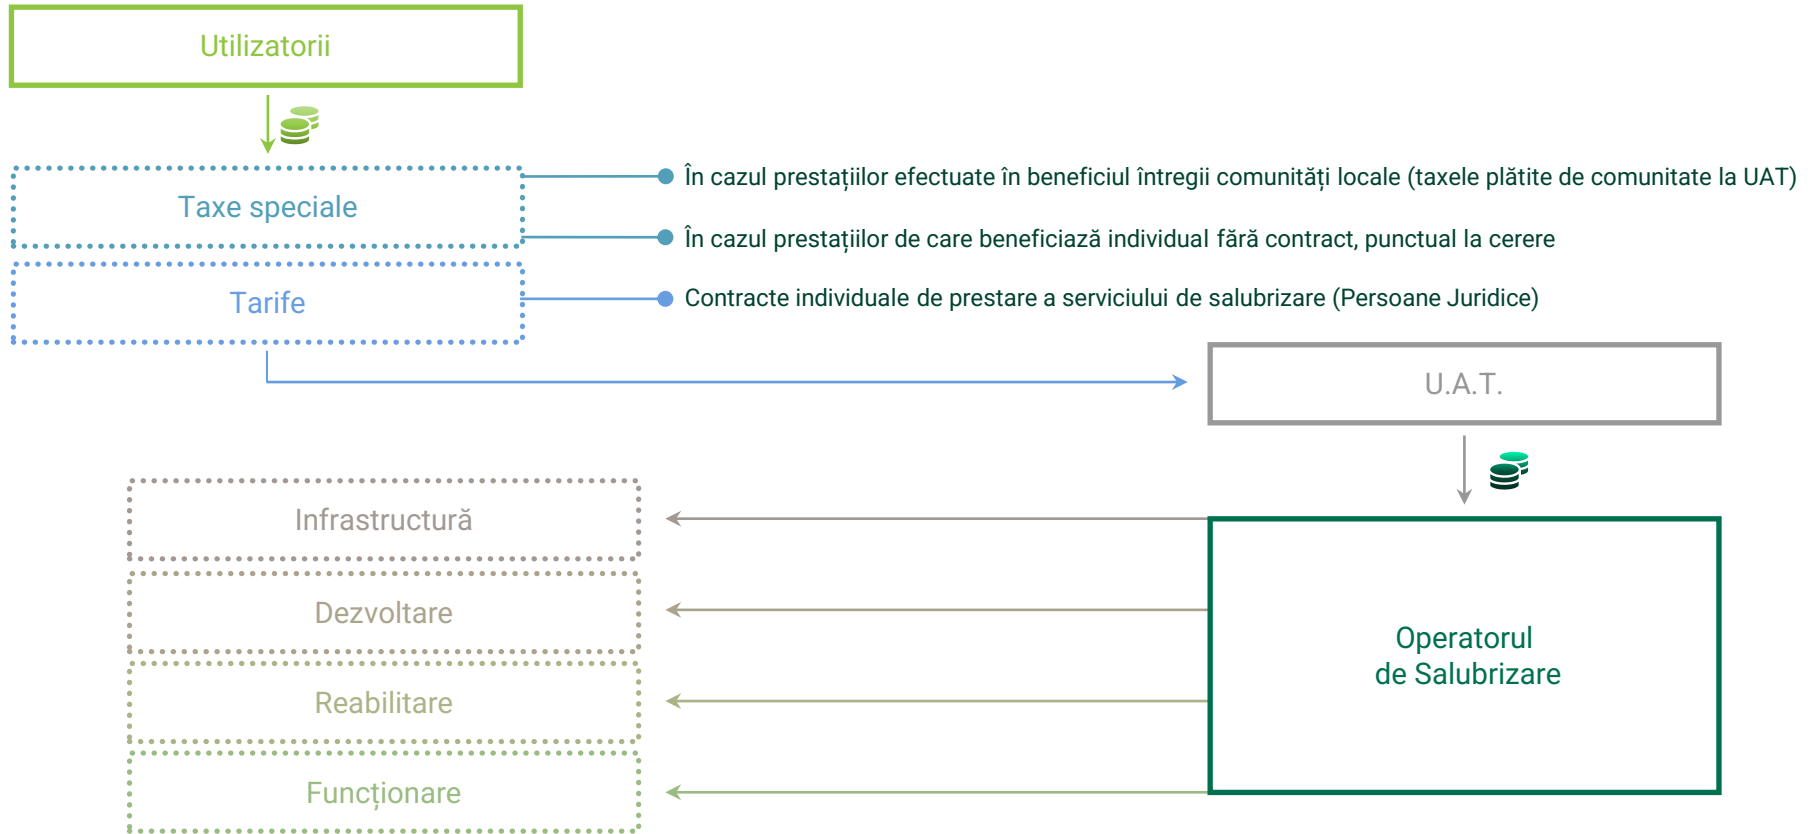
Utilizatorii

Taxe speciale

În cazul prestațiilor efectuate în beneficiul întregii comunități locale (taxele plătite de comunitate la UAT)

În cazul prestațiilor de care beneficiază individual fără contract, punctual la cerere

Tarife

Contracte individuale de prestare a serviciului de salubrizare (Persoane Juridice)

U.A.T.

Infrastructură

Dezvoltare

Reabilitare

Funcționare

Operatorul
de Salubrizare